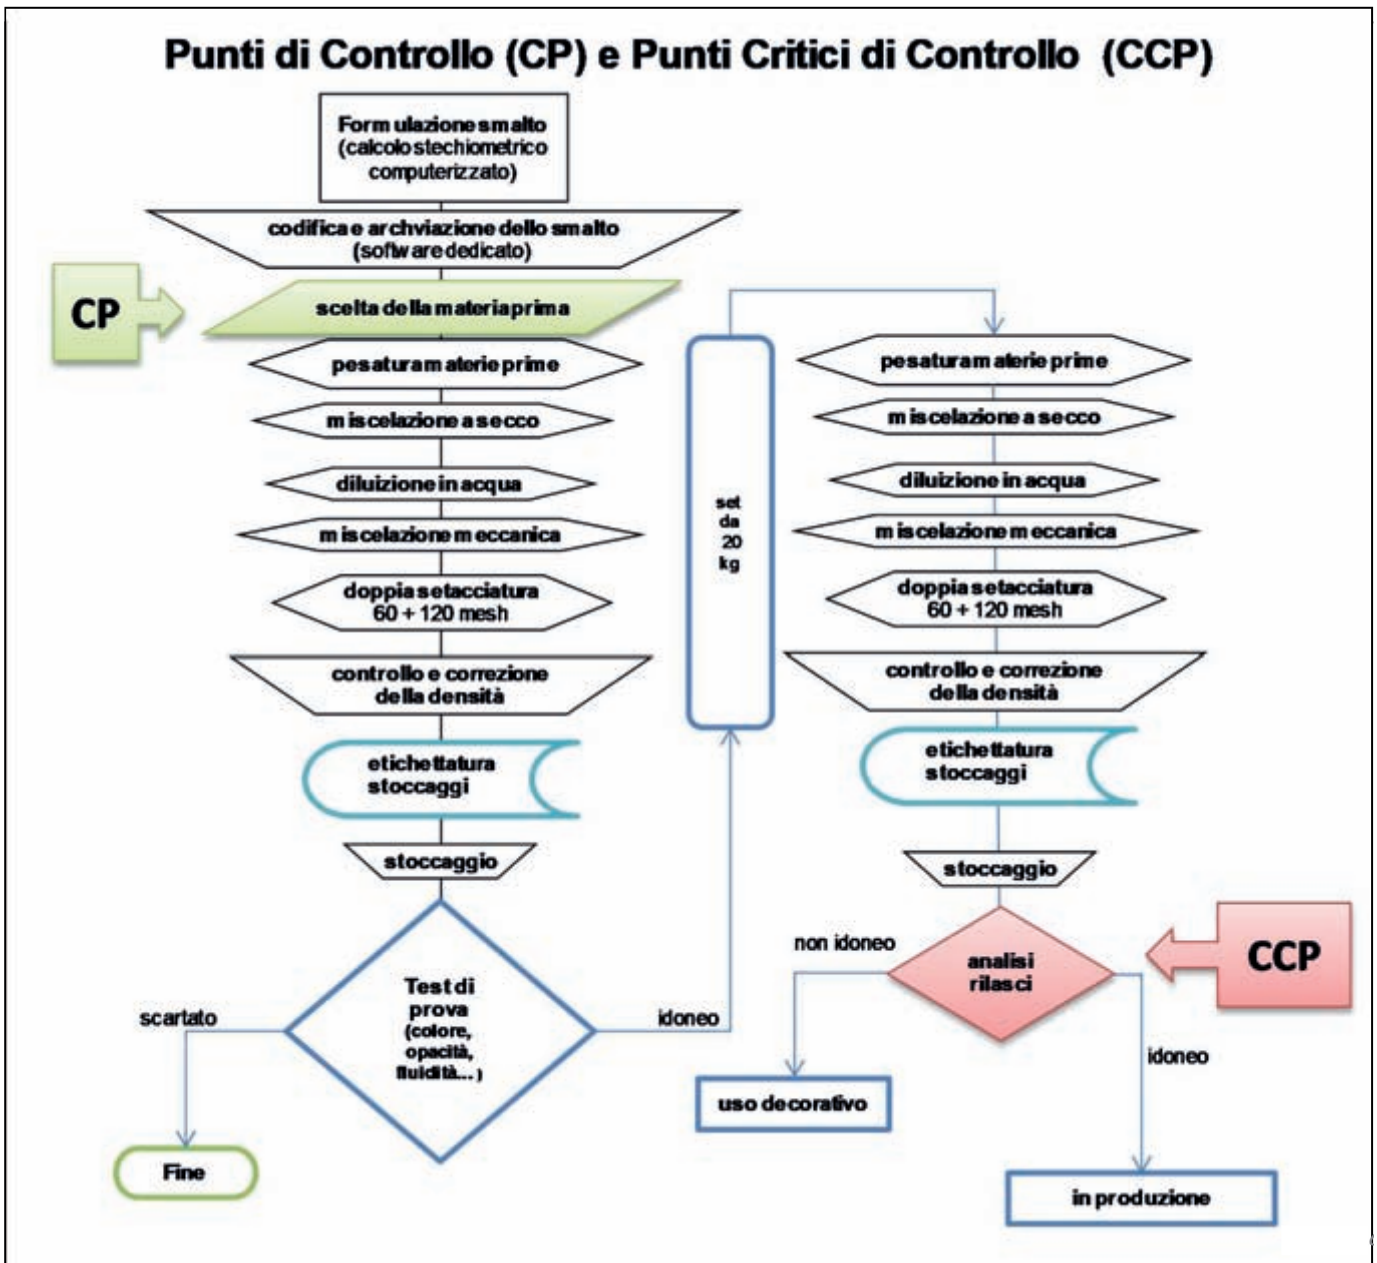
Punti di Controllo (CP) e Punti Critici di Controllo (CCP)

Formulazione smalto (calcolo stechiometrico computerizzato)

codifica e archviazione dello smalto (software dedicato)

CP

scelta della materia prima

pesatura materie prime

miscelazione a secco

diluizione in acqua

miscelazione meccanica

doppia setacciatura 60 + 120 mesh

controllo e correzione della densità

etichettatura stoccaggi

stoccaggio

Test di prova (colore, opacità, fluidità...)

scartato

Fine

idoneo

set da 20 kg

pesatura materie prime

miscelazione a secco

diluizione in acqua

miscelazione meccanica

doppia setacciatura 60 + 120 mesh

controllo e correzione della densità

etichettatura stoccaggi

stoccaggio

non idoneo

analisi rilasci

CCP

uso decorativo

idoneo

in produzione